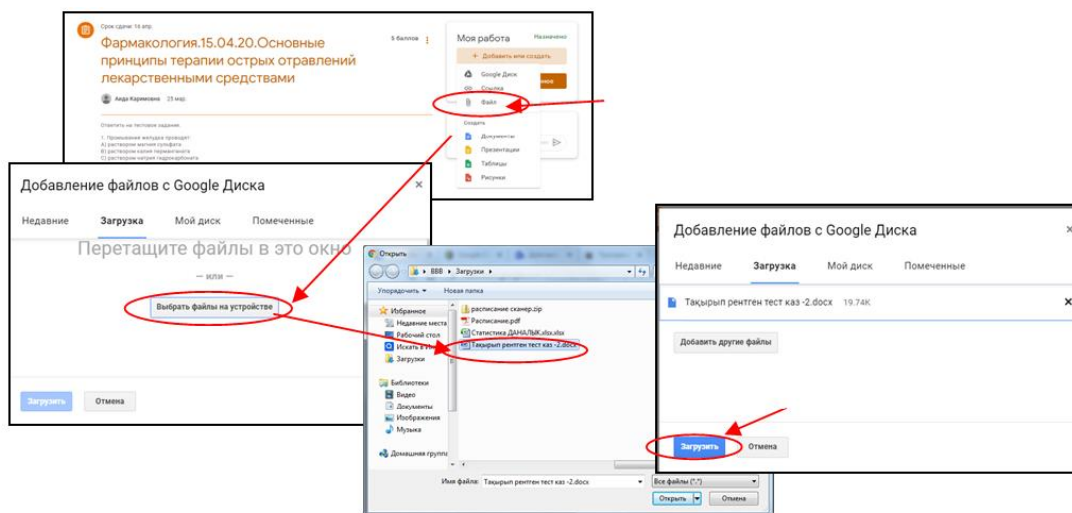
Срок сдачи: 14 апр.

Фармакология.15.04.20.Основные принципы терапии острых отравлений лекарственными средствами

5 баллов

Аида Каримовна 23 мар.

Ответить на тестовое задание.

1. Промывание желудка проводят
А) раствором магния сульфата
B) раствором калия перманганата
C) раствором натрия гидрокарбоната

Моя работа
Назначено
+ Добавить или создать
Google Диск
Ссылка
Файл
Создать
Документы
Презентации
Таблицы
Рисунки

Добавление файлов с Google Диска
×
Недавние Загрузка Мой диск Помеченные
Перетащите файлы в это окно
— или —
Выбрать файлы на устройстве
Загрузить Отмена

Открыть
BBB › Загрузки
Упорядочить ▾ Новая папка
Избранное
Недавние места
Рабочий стол
Искать в И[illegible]
Загрузки
Библиотеки
Видео
Документы
Изображения
Музыка
Домашняя группа
расписание сканер.zip
Расписание.pdf
Статистика ДАНАЛЫК.xlsx.xlsx
Тақырып рентген тест каз -2.docx
Имя файла: Тақырып рентген тест каз -2.docx
Все файлы (*.*)
Открыть Отмена

Добавление файлов с Google Диска
×
Недавние Загрузка Мой диск Помеченные
Тақырып рентген тест каз -2.docx 19.74K
×
Добавить другие файлы
Загрузить Отмена